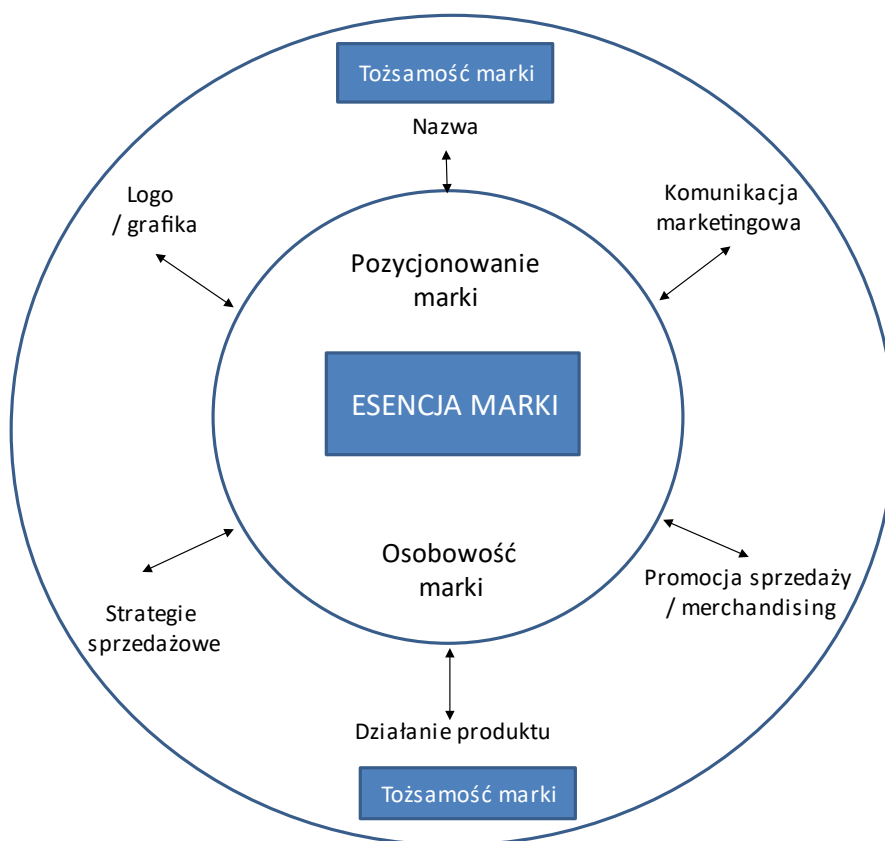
Tożsamość marki

Nazwa

Logo / grafika

Komunikacja marketingowa

Pozycjonowanie marki

ESENCJA MARKI

Osobowość marki

Strategie sprzedażowe

Promocja sprzedaży / merchandising

Działanie produktu

Tożsamość marki